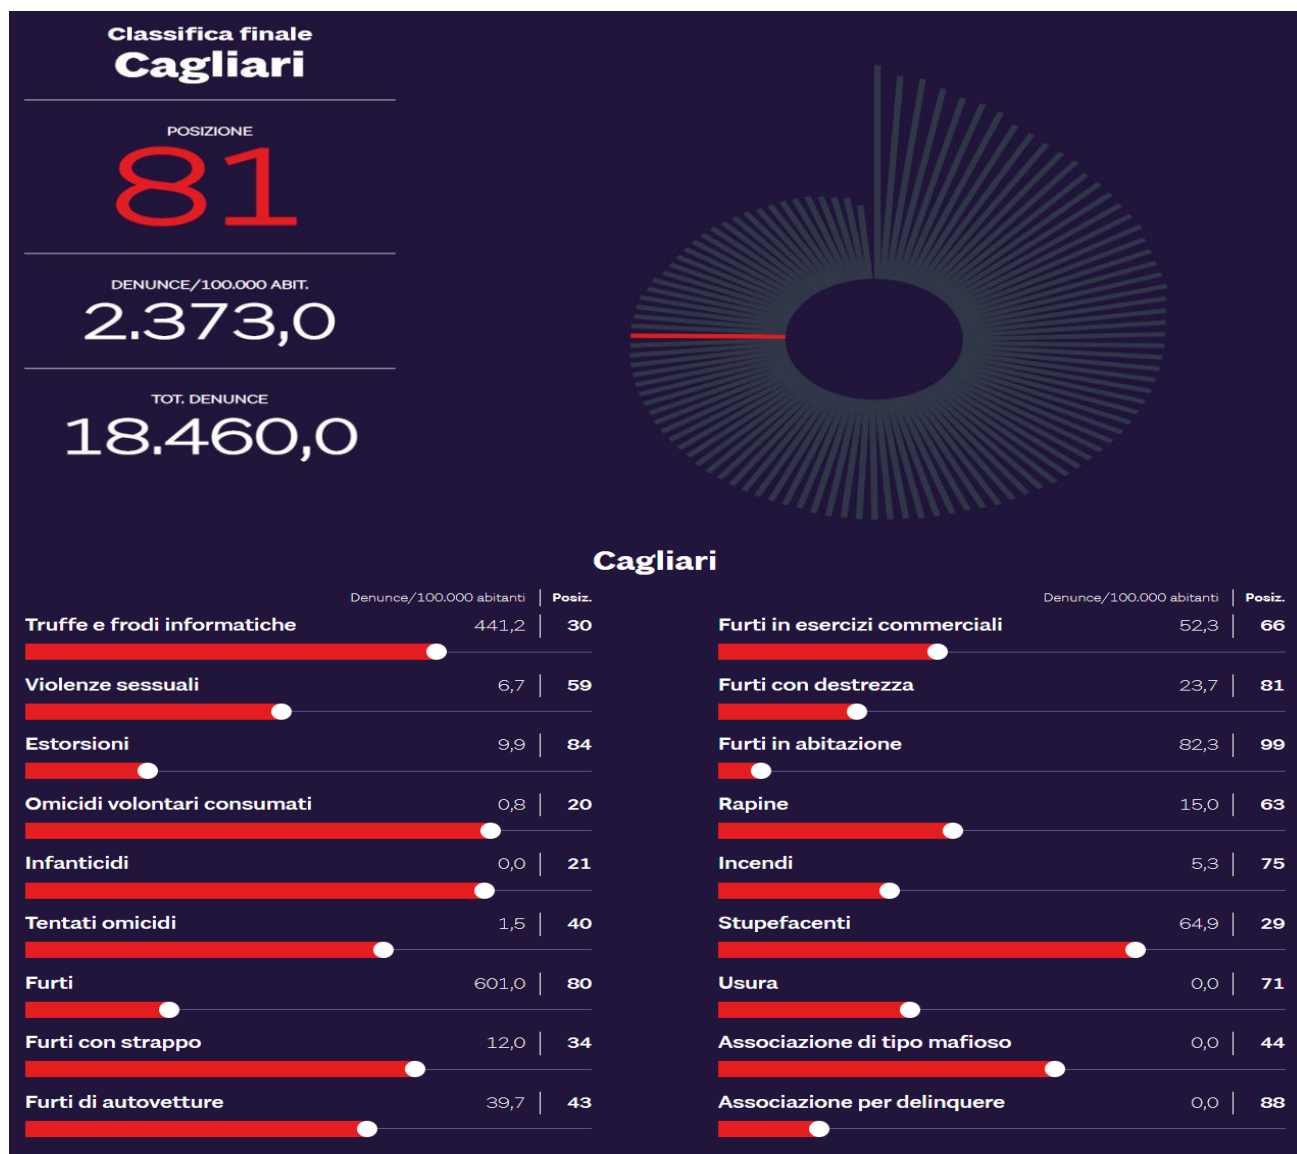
Classifica finale
Cagliari

POSIZIONE
81

DENUNCE/100.000 ABIT.
2.373,0

TOT. DENUNCE
18.460,0

Cagliari

| | Denunce/100.000 abitanti | Posiz. |
|---|---|---|
| Truffe e frodi informatiche | 441,2 | 30 |
| Violenze sessuali | 6,7 | 59 |
| Estorsioni | 9,9 | 84 |
| Omicidi volontari consumati | 0,8 | 20 |
| Infanticidi | 0,0 | 21 |
| Tentati omicidi | 1,5 | 40 |
| Furti | 601,0 | 80 |
| Furti con strappo | 12,0 | 34 |
| Furti di autovetture | 39,7 | 43 |

| | Denunce/100.000 abitanti | Posiz. |
|---|---|---|
| Furti in esercizi commerciali | 52,3 | 66 |
| Furti con destrezza | 23,7 | 81 |
| Furti in abitazione | 82,3 | 99 |
| Rapine | 15,0 | 63 |
| Incendi | 5,3 | 75 |
| Stupefacenti | 64,9 | 29 |
| Usura | 0,0 | 71 |
| Associazione di tipo mafioso | 0,0 | 44 |
| Associazione per delinquere | 0,0 | 88 |